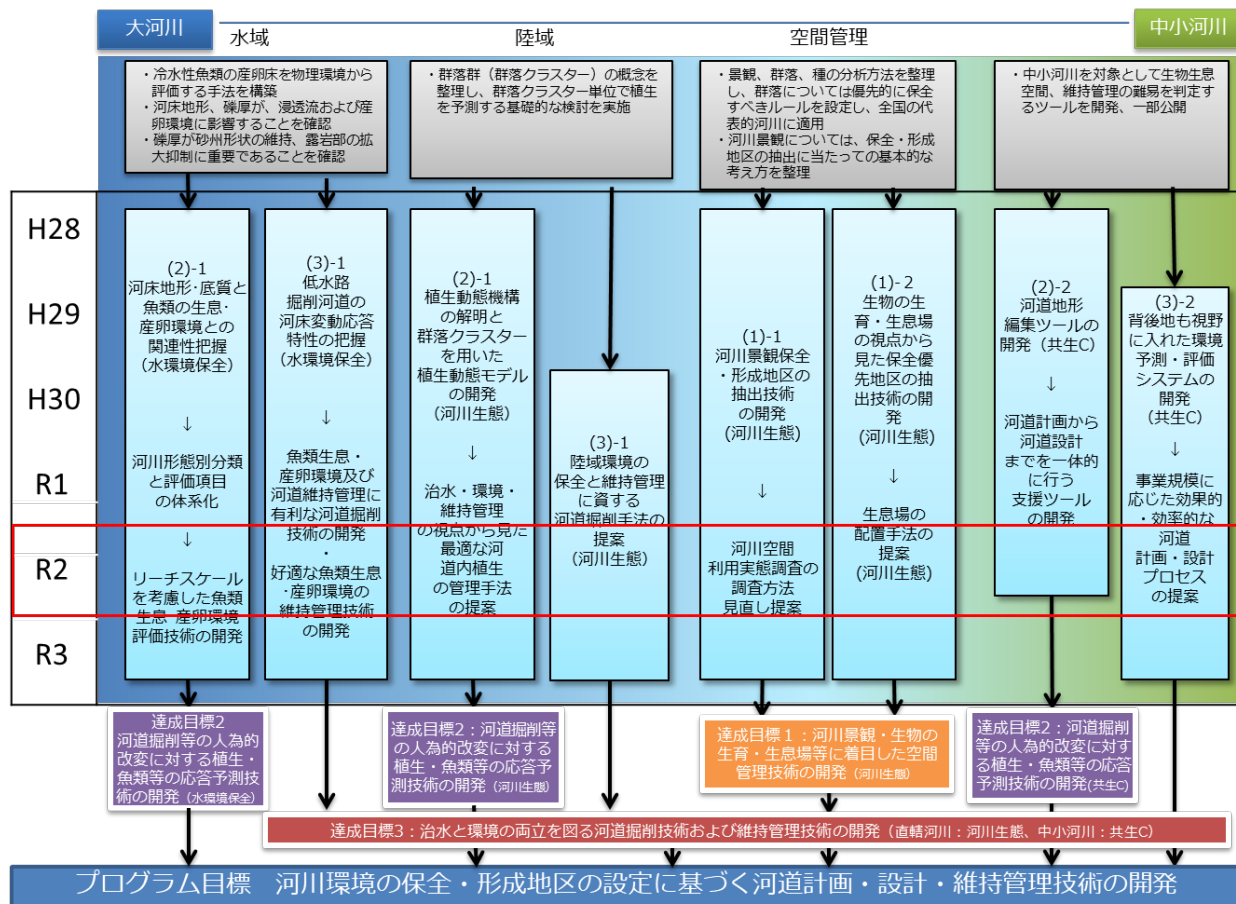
大河川
水域
陸域
空間管理
中小河川

・冷水性魚類の産卵床を物理環境から評価する手法を構築
・河床地形、礫厚が、浸透流および産卵環境に影響することを確認
・礫厚が砂州形状の維持、露岩部の拡大抑制に重要であることを確認

・群落群（群落クラスター）の概念を整理し、群落クラスター単位で植生を予測する基礎的な検討を実施

・景観、群落、種の分析方法を整理し、群落については優先的に保全すべきルールを設定し、全国の代表的河川に適用
・河川景観については、保全・形成地区の抽出に当たっての基本的な考え方を整理

・中小河川を対象として生物生息空間、維持管理の難易を判定するツールを開発、一部公開

H28
H29
H30
R1
R2
R3

(2)-1
河床地形・底質と魚類の生息・産卵環境との関連性把握
（水環境保全）
↓
河川形態別分類と評価項目の体系化
↓
リーチスケールを考慮した魚類生息・産卵環境評価技術の開発

(3)-1
低水路掘削河道の河床変動応答特性の把握
（水環境保全）
↓
魚類生息・産卵環境及び河道維持管理に有利な河道掘削技術の開発
・
好適な魚類生息・産卵環境の維持管理技術の開発

(2)-1
植生動態機構の解明と群落クラスターを用いた植生動態モデルの開発
（河川生態）
↓
治水・環境・維持管理の視点から見た最適な河道内植生の管理手法の提案

(3)-1
陸域環境の保全と維持管理に資する河道掘削手法の提案
（河川生態）

(1)-1
河川景観保全・形成地区の抽出技術の開発
（河川生態）
↓
河川空間利用実態調査の調査方法見直し提案

(1)-2
生物の生育・生息場の視点から見た保全優先地区の抽出技術の開発
（河川生態）
↓
生息場の配置手法の提案
（河川生態）

(2)-2
河道地形編集ツールの開発（共生C）
↓
河道計画から河道設計までを一体的に行う支援ツールの開発

(3)-2
背後地も視野に入れた環境予測・評価システムの開発
（共生C）
↓
事業規模に応じた効果的・効率的な河道計画・設計プロセスの提案

達成目標2
河道掘削等の人為的改変に対する植生・魚類等の応答予測技術の開発（水環境保全）

達成目標2：河道掘削等の人為的改変に対する植生・魚類等の応答予測技術の開発（河川生態）

達成目標1：河川景観・生物の生育・生息場等に着目した空間管理技術の開発（河川生態）

達成目標2：河道掘削等の人為的改変に対する植生・魚類等の応答予測技術の開発（共生C）

達成目標3：治水と環境の両立を図る河道掘削技術および維持管理技術の開発（直轄河川：河川生態、中小河川：共生C）

プログラム目標　河川環境の保全・形成地区の設定に基づく河道計画・設計・維持管理技術の開発